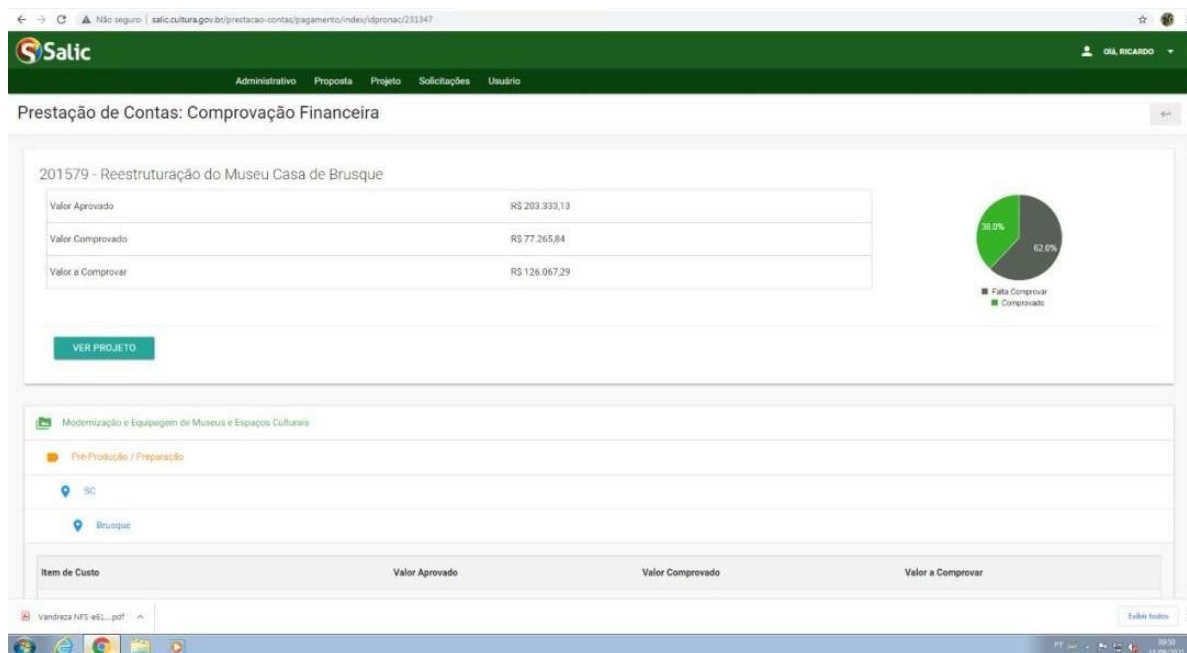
Não seguro | salic.cultura.gov.br/prestacao-contas/pagamento/index/idpronac/231347

Salic

OLÁ, RICARDO

Administrativo Proposta Projeto Solicitações Usuário

Prestação de Contas: Comprovação Financeira

201579 - Reestruturação do Museu Casa de Brusque

| | |
|---|---|
| Valor Aprovado | R$ 203.333,13 |
| Valor Comprovado | R$ 77.265,84 |
| Valor a Comprovar | R$ 126.067,29 |

38.0%
62.0%
Falta Comprovar
Comprovado

VER PROJETO

Modernização e Equipagem de Museus e Espaços Culturais

Pré-Produção / Preparação

SC

Brusque

| Item de Custo | Valor Aprovado | Valor Comprovado | Valor a Comprovar |
|---|---|---|---|

Vandreza NFS-e61....pdf

Exibir todos